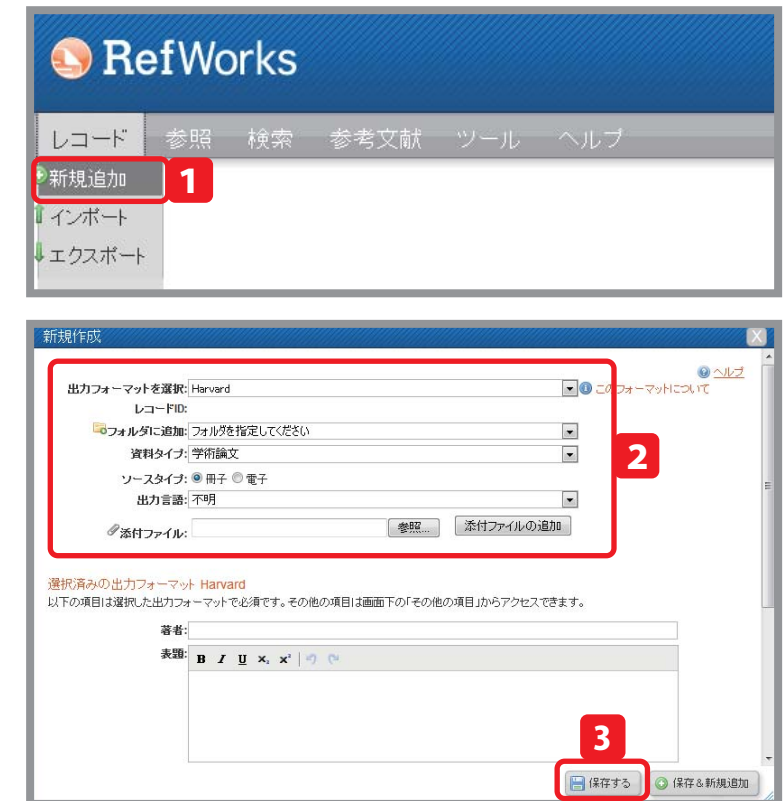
RefWorks

レコード 参照 検索 参考文献 ツール ヘルプ

新規追加 1
インポート
エクスポート

新規作成 X

ヘルプ

出力フォーマットを選択: Harvard このフォーマットについて
レコードID:
フォルダに追加: フォルダを指定してください
資料タイプ: 学術論文
ソースタイプ: 冊子 電子
出力言語: 不明
添付ファイル: 参照... 添付ファイルの追加

2

選択済みの出力フォーマット Harvard
以下の項目は選択した出力フォーマットで必須です。その他の項目は画面下の「その他の項目」からアクセスできます。

著者:
表題: B I U $x_2$ $x^2$

3

保存する 保存＆新規追加